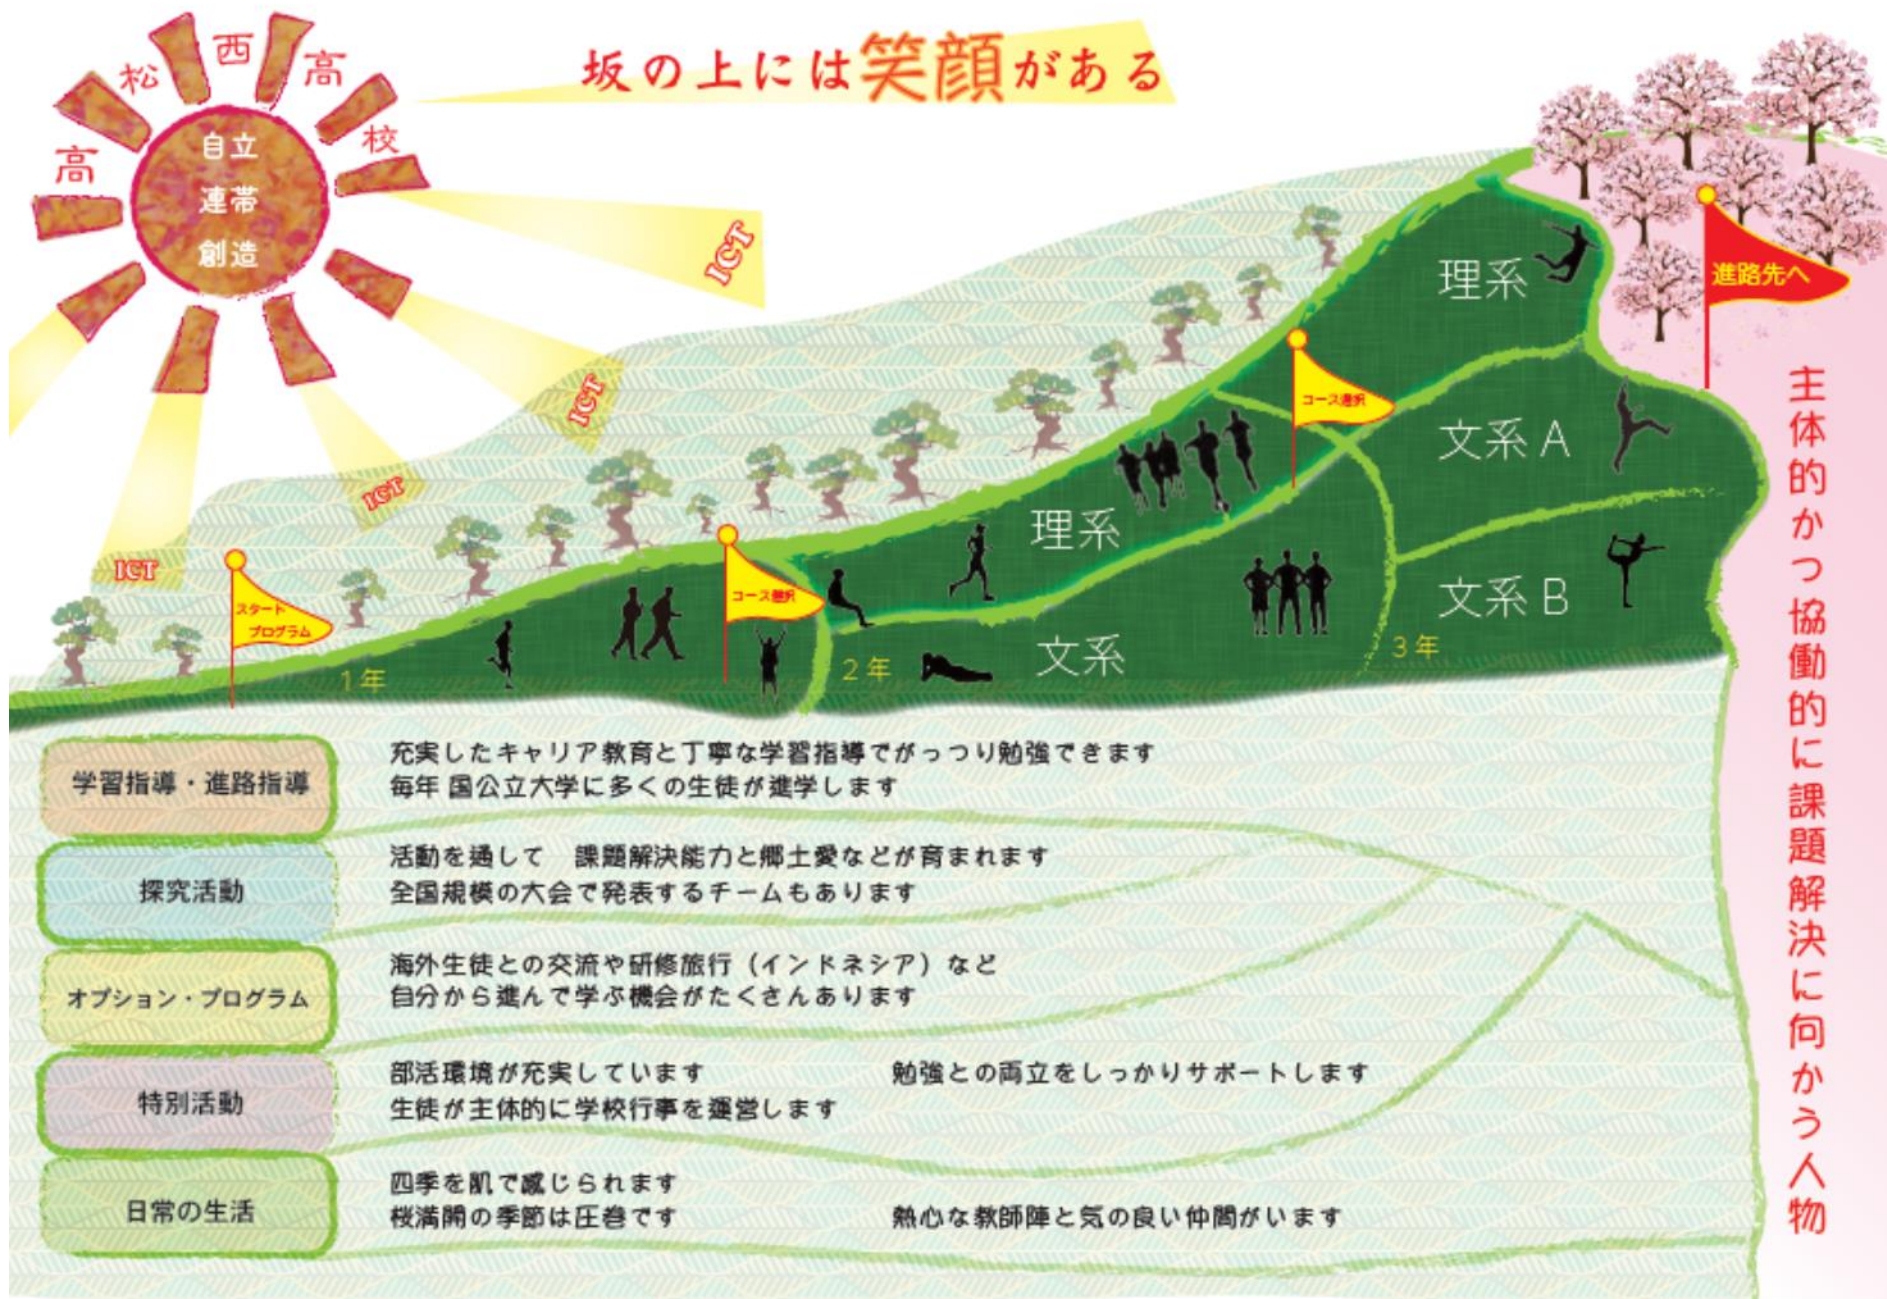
高松西高校

自立
連帯
創造

坂の上には笑顔がある

ICT

ICT

ICT

ICT

スタートプログラム

1年

コース選択

2年

理系

文系

コース選択

理系

文系A

文系B

3年

進路先へ

主体的かつ協働的に課題解決に向かう人物

学習指導・進路指導

充実したキャリア教育と丁寧な学習指導でがっつり勉強できます
毎年 国公立大学に多くの生徒が進学します

探究活動

活動を通して 課題解決能力と郷土愛などが育まれます
全国規模の大会で発表するチームもあります

オプション・プログラム

海外生徒との交流や研修旅行（インドネシア）など
自分から進んで学ぶ機会がたくさんあります

特別活動

部活環境が充実しています　　勉強との両立をしっかりサポートします
生徒が主体的に学校行事を運営します

日常の生活

四季を肌で感じられます
桜満開の季節は圧巻です　　熱心な教師陣と気の良い仲間がいます